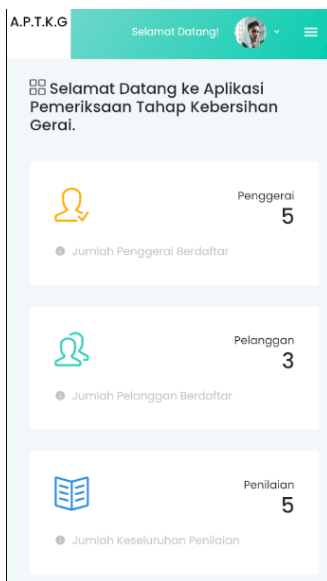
A.P.T.K.G

Selamat Datang!

Selamat Datang ke Aplikasi Pemeriksaan Tahap Kebersihan Gerai.

Penggerai
5
Jumlah Penggerai Berdaftar

Pelanggan
3
Jumlah Pelanggan Berdaftar

Penilaian
5
Jumlah Keseluruhan Penilaian